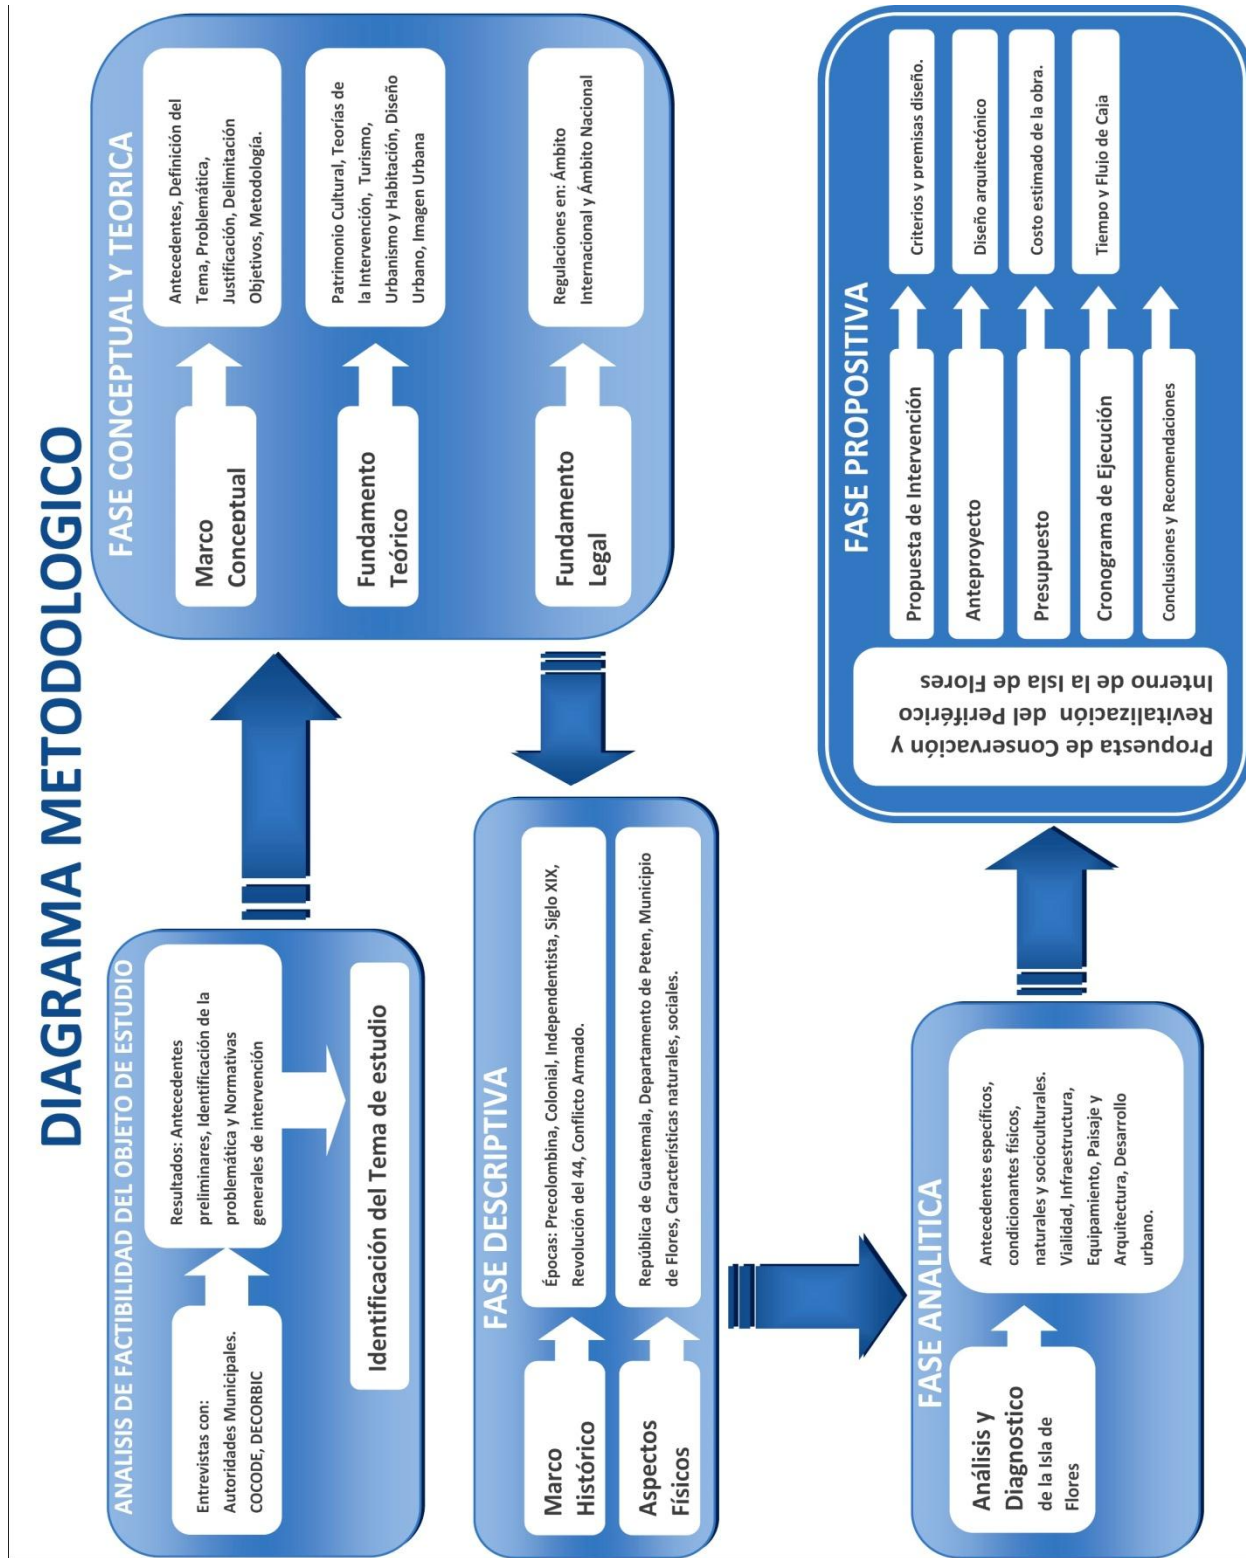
DIAGRAMA METODOLOGICO

ANALISIS DE FACTIBILIDAD DEL OBJETO DE ESTUDIO

Entrevistas con: Autoridades Municipales. COCODE, DECORBIC

Resultados: Antecedentes preliminares, Identificación de la problemática y Normativas generales de intervención

Identificación del Tema de estudio

FASE CONCEPTUAL Y TEORICA

Marco Conceptual

Antecedentes, Definición del Tema, Problemática, Justificación, Delimitación Objetivos, Metodología.

Fundamento Teórico

Patrimonio Cultural, Teorías de la Intervención, Turismo, Urbanismo y Habitación, Diseño Urbano, Imagen Urbana

Fundamento Legal

Regulaciones en: Ámbito Internacional y Ámbito Nacional

FASE DESCRIPTIVA

Marco Histórico

Épocas: Precolombina, Colonial, Independentista, Siglo XIX, Revolución del 44, Conflicto Armado.

Aspectos Físicos

República de Guatemala, Departamento de Peten, Municipio de Flores, Características naturales, sociales.

FASE ANALITICA

Análisis y Diagnostico de la Isla de Flores

Antecedentes específicos, condicionantes físicos, naturales y socioculturales. Vialidad, Infraestructura, Equipamiento, Paisaje y Arquitectura, Desarrollo urbano.

FASE PROPOSITIVA

Propuesta de Conservación y Revitalización del Periférico Interno de la Isla de Flores

Propuesta de Intervención

Criterios y premisas diseño.

Anteproyecto

Diseño arquitectónico

Presupuesto

Costo estimado de la obra.

Cronograma de Ejecución

Tiempo y Flujo de Caja

Conclusiones y Recomendaciones